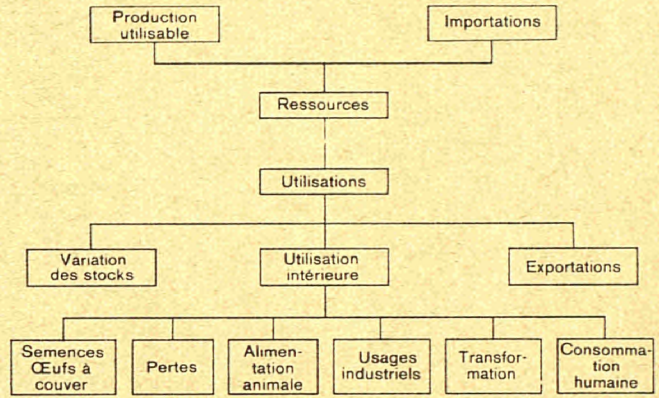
Production utilisable

Importations

Ressources

Utilisations

Variation des stocks

Utilisation intérieure

Exportations

Semences Œufs à couver

Pertes

Alimentation animale

Usages industriels

Transformation

Consommation humaine